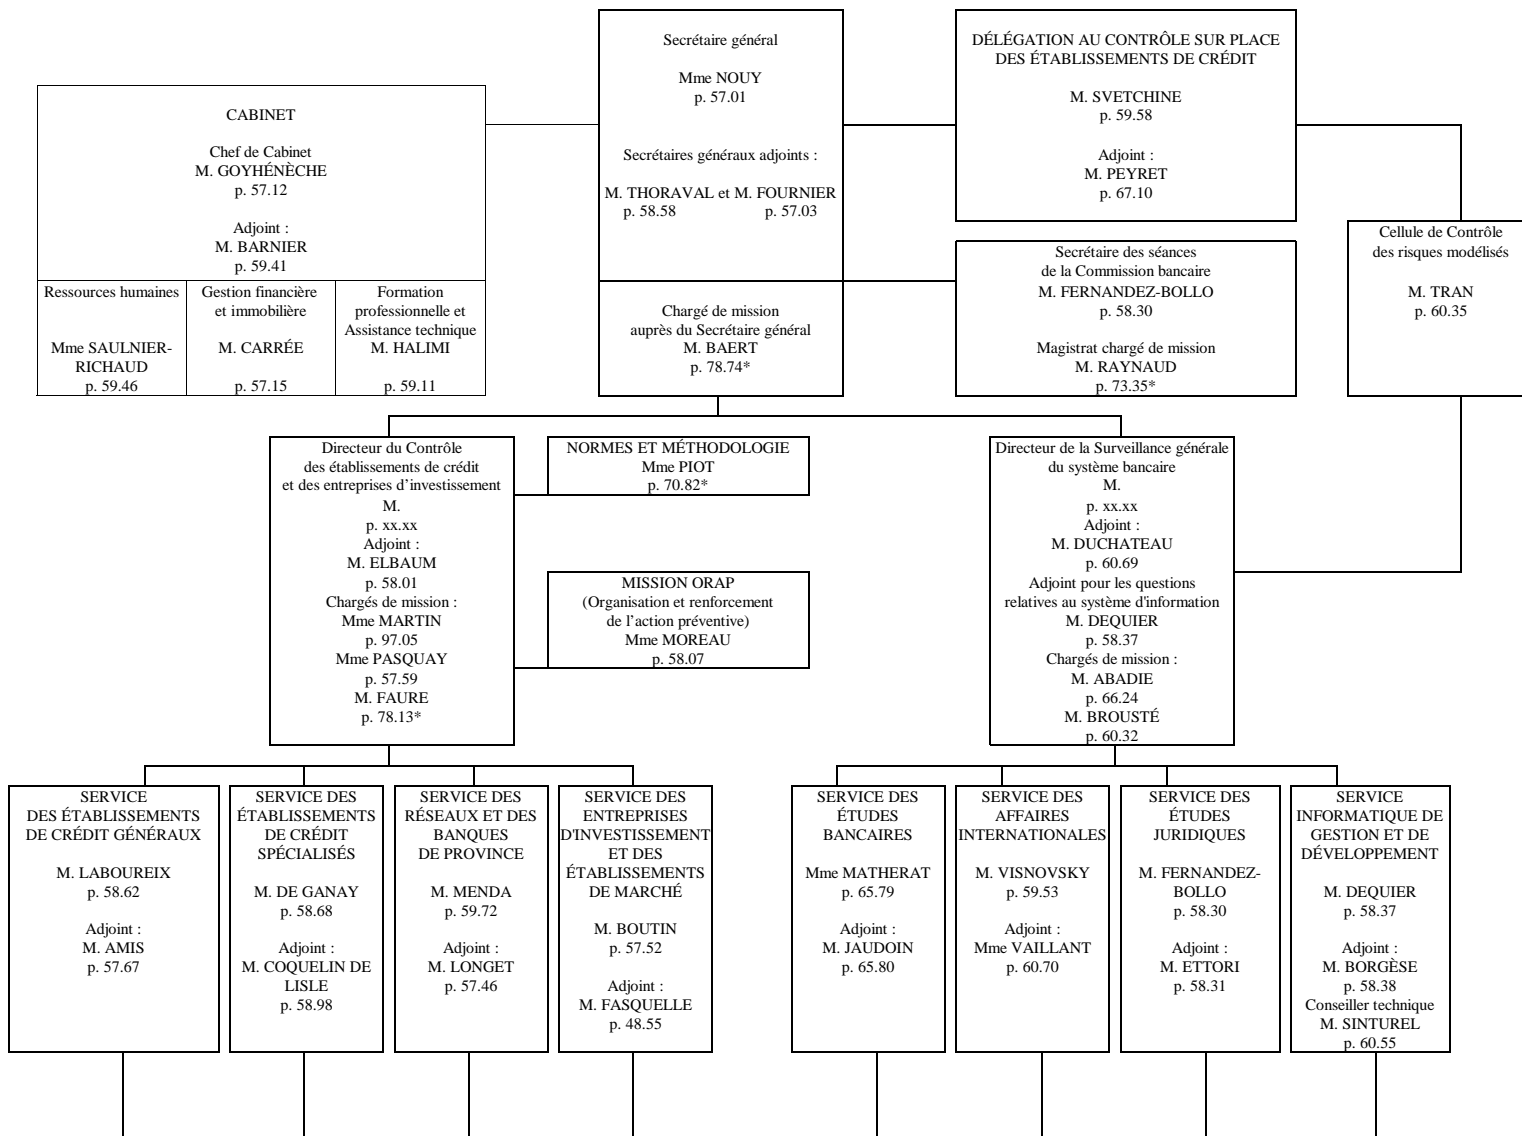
Secrétaire général

Mme NOUY
p. 57.01

Secrétaires généraux adjoints :

M. THORAVAL et M. FOURNIER
p. 58.58 p. 57.03

DÉLÉGATION AU CONTRÔLE SUR PLACE DES ÉTABLISSEMENTS DE CRÉDIT

M. SVETCHINE
p. 59.58

Adjoint :
M. PEYRET
p. 67.10

CABINET

Chef de Cabinet
M. GOYHÉNÈCHE
p. 57.12

Adjoint :
M. BARNIER
p. 59.41

| Ressources humaines | Gestion financière et immobilière | Formation professionnelle et Assistance technique |
|---|---|---|
| Mme SAULNIER-RICHAUD p. 59.46 | M. CARRÉE p. 57.15 | M. HALIMI p. 59.11 |

Chargé de mission auprès du Secrétaire général
M. BAERT
p. 78.74*

Secrétaire des séances de la Commission bancaire
M. FERNANDEZ-BOLLO
p. 58.30

Magistrat chargé de mission
M. RAYNAUD
p. 73.35*

Cellule de Contrôle des risques modélisés

M. TRAN
p. 60.35

Directeur du Contrôle des établissements de crédit et des entreprises d'investissement
M.
p. xx.xx
Adjoint :
M. ELBAUM
p. 58.01
Chargés de mission :
Mme MARTIN
p. 97.05
Mme PASQUAY
p. 57.59
M. FAURE
p. 78.13*

NORMES ET MÉTHODOLOGIE
Mme PIOT
p. 70.82*

MISSION ORAP
(Organisation et renforcement de l'action préventive)
Mme MOREAU
p. 58.07

Directeur de la Surveillance générale du système bancaire
M.
p. xx.xx
Adjoint :
M. DUCHATEAU
p. 60.69
Adjoint pour les questions relatives au système d'information
M. DEQUIER
p. 58.37
Chargés de mission :
M. ABADIE
p. 66.24
M. BROUSTÉ
p. 60.32

SERVICE DES ÉTABLISSEMENTS DE CRÉDIT GÉNÉRAUX

M. LABOUREIX
p. 58.62

Adjoint :
M. AMIS
p. 57.67

SERVICE DES ÉTABLISSEMENTS DE CRÉDIT SPÉCIALISÉS

M. DE GANAY
p. 58.68

Adjoint :
M. COQUELIN DE LISLE
p. 58.98

SERVICE DES RÉSEAUX ET DES BANQUES DE PROVINCE

M. MENDA
p. 59.72

Adjoint :
M. LONGET
p. 57.46

SERVICE DES ENTREPRISES D'INVESTISSEMENT ET DES ÉTABLISSEMENTS DE MARCHÉ

M. BOUTIN
p. 57.52

Adjoint :
M. FASQUELLE
p. 48.55

SERVICE DES ÉTUDES BANCAIRES

Mme MATHERAT
p. 65.79

Adjoint :
M. JAUDOIN
p. 65.80

SERVICE DES AFFAIRES INTERNATIONALES

M. VISNOVSKY
p. 59.53

Adjoint :
Mme VAILLANT
p. 60.70

SERVICE DES ÉTUDES JURIDIQUES

M. FERNANDEZ-BOLLO
p. 58.30

Adjoint :
M. ETTORI
p. 58.31

SERVICE INFORMATIQUE DE GESTION ET DE DÉVELOPPEMENT

M. DEQUIER
p. 58.37

Adjoint :
M. BORGÈSE
p. 58.38
Conseiller technique
M. SINTUREL
p. 60.55